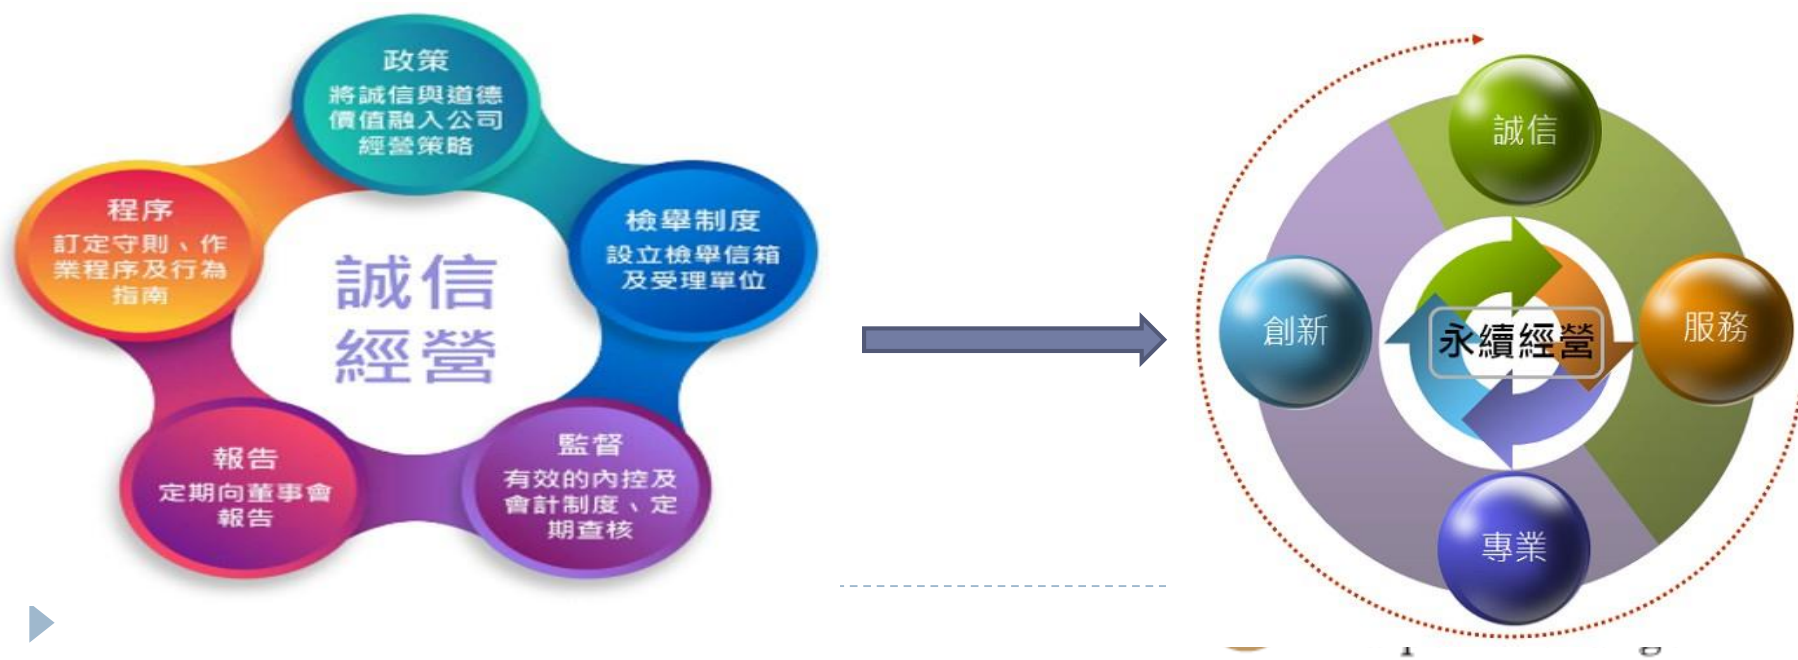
政策
將誠信與道德價值融入公司經營策略

檢舉制度
設立檢舉信箱及受理單位

監督
有效的內控及會計制度、定期查核

報告
定期向董事會報告

程序
訂定守則、作業程序及行為指南

誠信經營

誠信

服務

專業

創新

永續經營